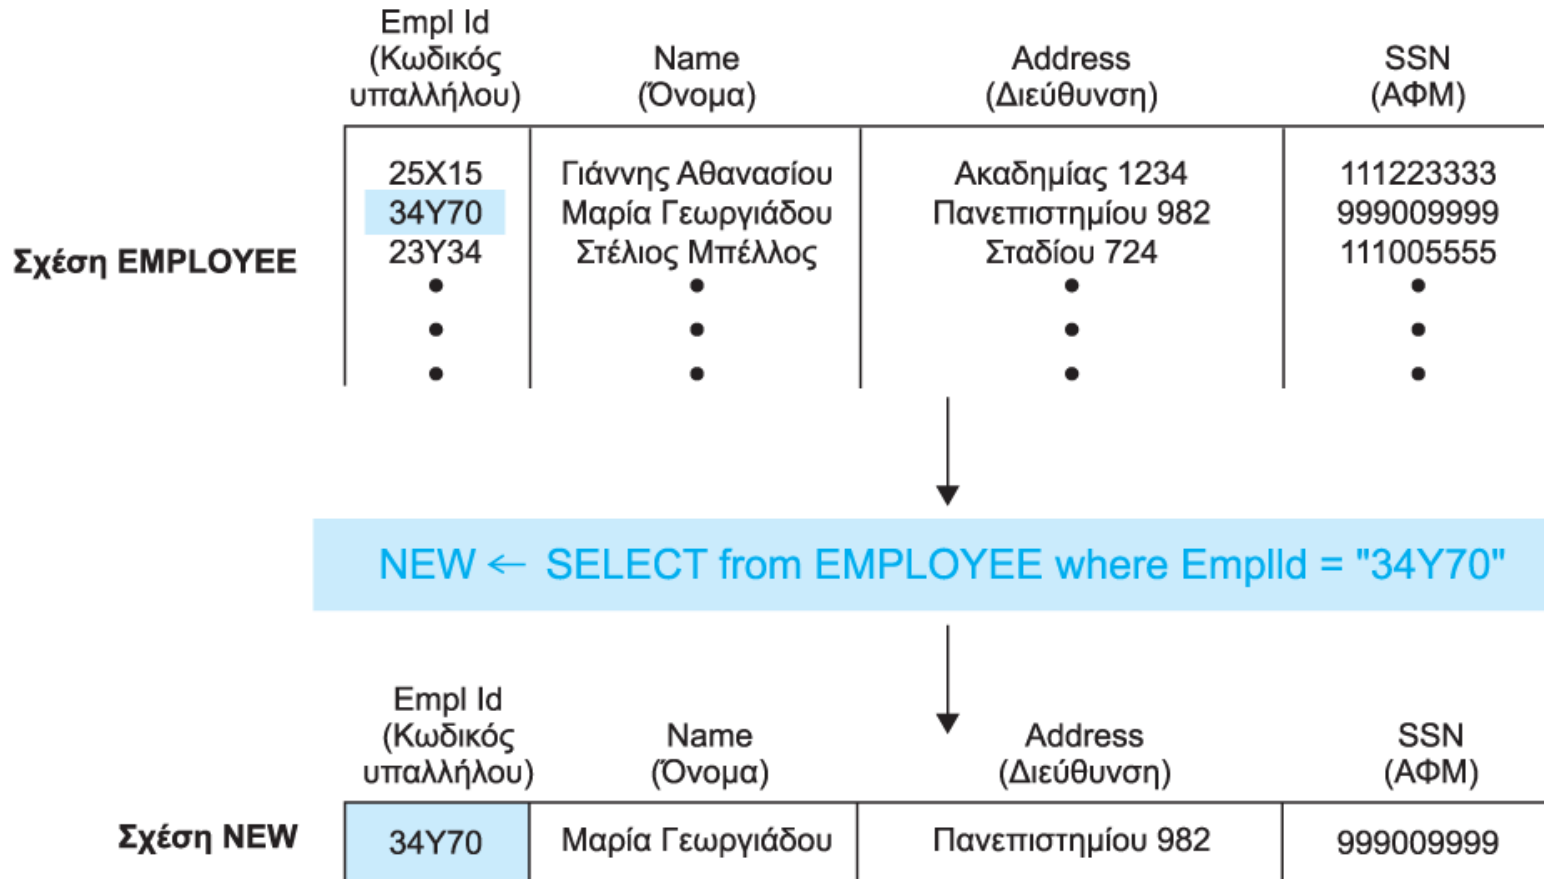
Σχέση EMPLOYEE

| Empl Id (Κωδικός υπαλλήλου) | Name (Όνομα) | Address (Διεύθυνση) | SSN (ΑΦΜ) |
|---|---|---|---|
| 25X15 | Γιάννης Αθανασίου | Ακαδημίας 1234 | 111223333 |
| 34Y70 | Μαρία Γεωργιάδου | Πανεπιστημίου 982 | 999009999 |
| 23Y34 | Στέλιος Μπέλλος | Σταδίου 724 | 111005555 |
| • | • | • | • |
| • | • | • | • |
| • | • | • | • |

NEW ← SELECT from EMPLOYEE where EmplId = "34Y70"

Σχέση NEW

| Empl Id (Κωδικός υπαλλήλου) | Name (Όνομα) | Address (Διεύθυνση) | SSN (ΑΦΜ) |
|---|---|---|---|
| 34Y70 | Μαρία Γεωργιάδου | Πανεπιστημίου 982 | 999009999 |